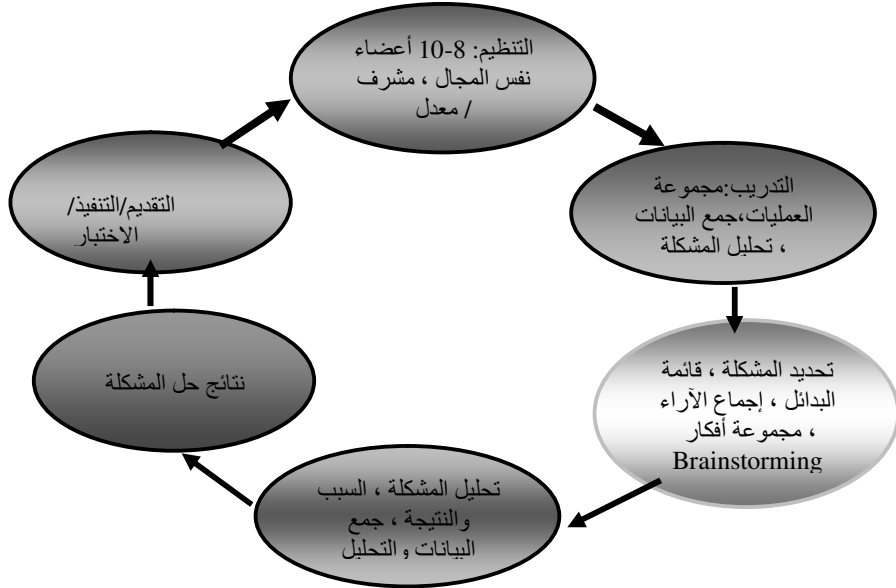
التنظيم: 8-10 أعضاء نفس المجال ، مشرف / معدل

التدريب:مجموعة العمليات،جمع البيانات ، تحليل المشكلة

تحديد المشكلة ، قائمة البدائل ، إجماع الآراء ، مجموعة أفكار Brainstorming

تحليل المشكلة ، السبب والنتيجة ، جمع البيانات و التحلبل

نتائج حل المشكلة

التقديم/التنفيذ/ الاختبار